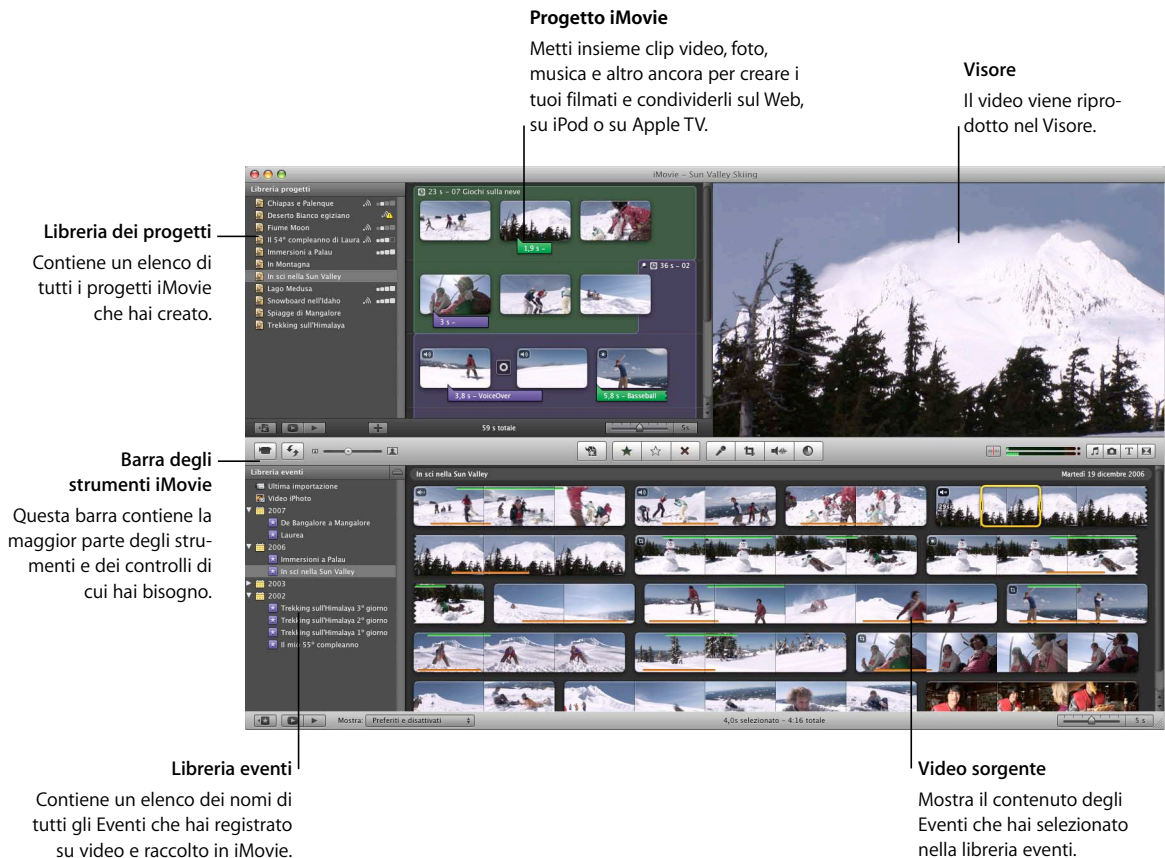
Progetto iMovie

Metti insieme clip video, foto, musica e altro ancora per creare i tuoi filmati e condividerli sul Web, su iPod o su Apple TV.

Visore

Il video viene riprodotto nel Visore.

Libreria dei progetti

Contiene un elenco di tutti i progetti iMovie che hai creato.

Barra degli strumenti iMovie

Questa barra contiene la maggior parte degli strumenti e dei controlli di cui hai bisogno.

iMovie – Sun Valley Skiing

Libreria progetti
Chiapas e Palenque
Deserto Bianco egiziano
Fiume Moon
Il 54° compleanno di Laura
Immersioni a Palau
In Montagna
In sci nella Sun Valley
Lago Medusa
Snowboard nell'Idaho
Spiagge di Mangalore
Trekking sull'Himalaya

23 s – 07 Giochi sulla neve
1,9 s –
36 s – 02
3 s –
3,8 s – VoiceOver
5,8 s – Basseball
59 s totale
5s

Libreria eventi
Ultima importazione
Video iPhoto
2007
De Bangalore a Mangalore
Laurea
2006
Immersioni a Palau
In sci nella Sun Valley
2003
2002
Trekking sull'Himalaya 3° giorno
Trekking sull'Himalaya 2° giorno
Trekking sull'Himalaya 1° giorno
Il mio 55° compleanno

In sci nella Sun Valley
Martedì 19 dicembre 2006

Mostra: Preferiti e disattivati
4,0s selezionato – 4:16 totale
5 s

Libreria eventi

Contiene un elenco dei nomi di tutti gli Eventi che hai registrato su video e raccolto in iMovie.

Video sorgente

Mostra il contenuto degli Eventi che hai selezionato nella libreria eventi.